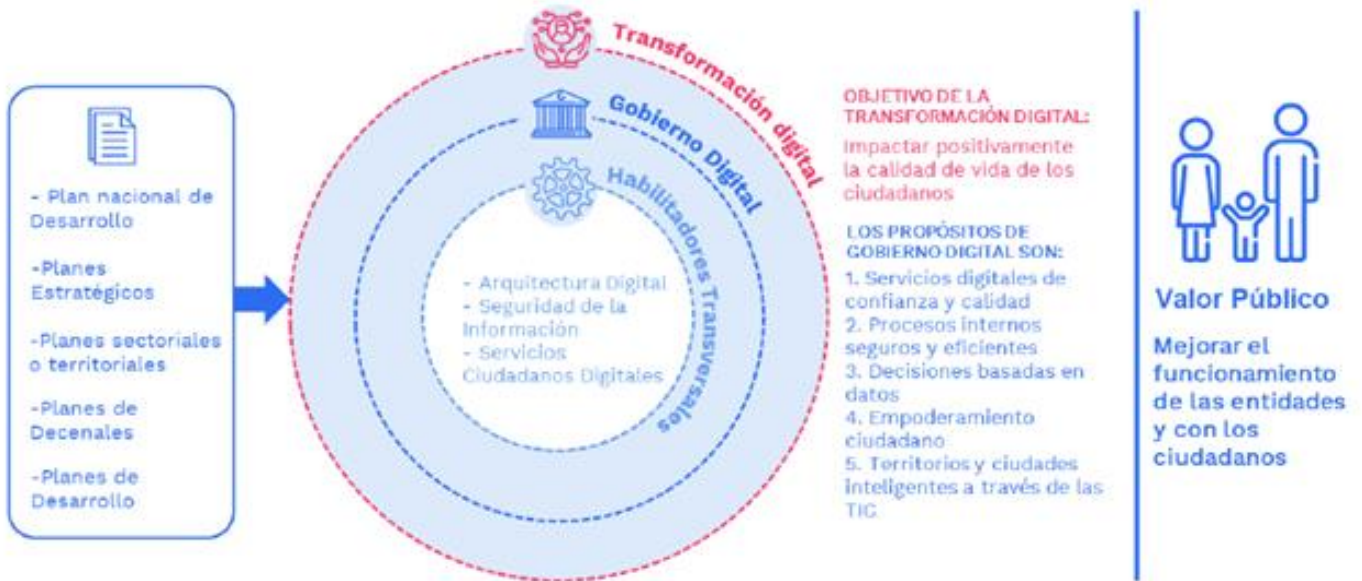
- Plan nacional de Desarrollo

-Planes Estratégicos

-Planes sectoriales o territoriales

-Planes de Decenales

-Planes de Desarrollo

Transformación digital

Gobierno Digital

Habilitadores Transversales

- Arquitectura Digital
- Seguridad de la Información
- Servicios Ciudadanos Digitales

OBJETIVO DE LA TRANSFORMACIÓN DIGITAL:

Impactar positivamente la calidad de vida de los ciudadanos

LOS PROPÓSITOS DE GOBIERNO DIGITAL SON:

1. Servicios digitales de confianza y calidad
2. Procesos internos seguros y eficientes
3. Decisiones basadas en datos
4. Empoderamiento ciudadano
5. Territorios y ciudades inteligentes a través de las TIC

Valor Público

Mejorar el funcionamiento de las entidades y con los ciudadanos